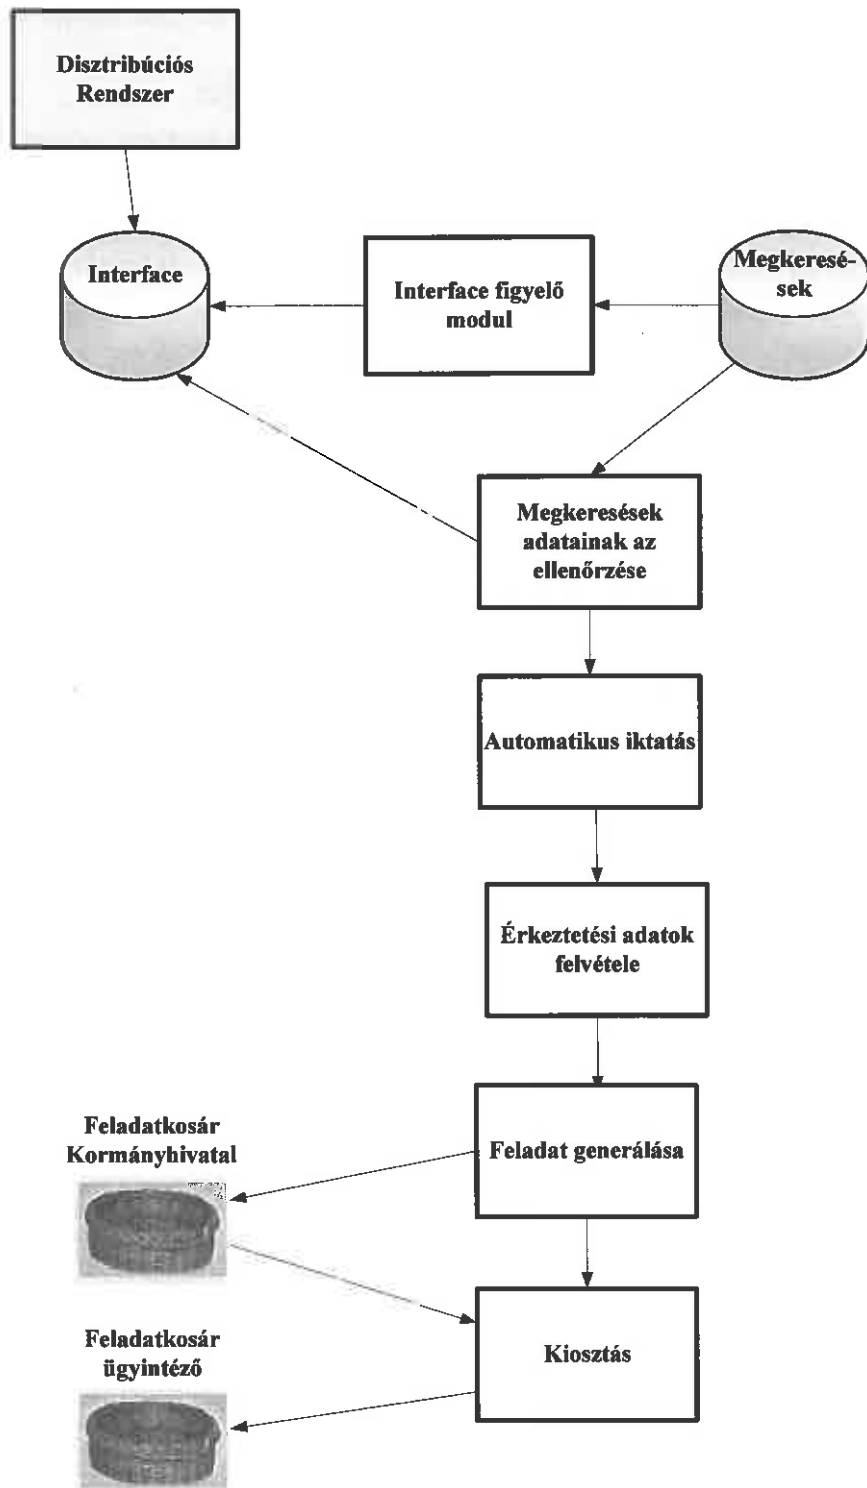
Disztribúciós Rendszer

Interface

Interface figyelő modul

Megkeresések

Megkeresések adatainak az ellenőrzése

Automatikus iktatás

Érkeztetési adatok felvétele

Feladatkosár Kormányhivatal

Feladat generálása

Feladatkosár ügyintéző

Kiosztás